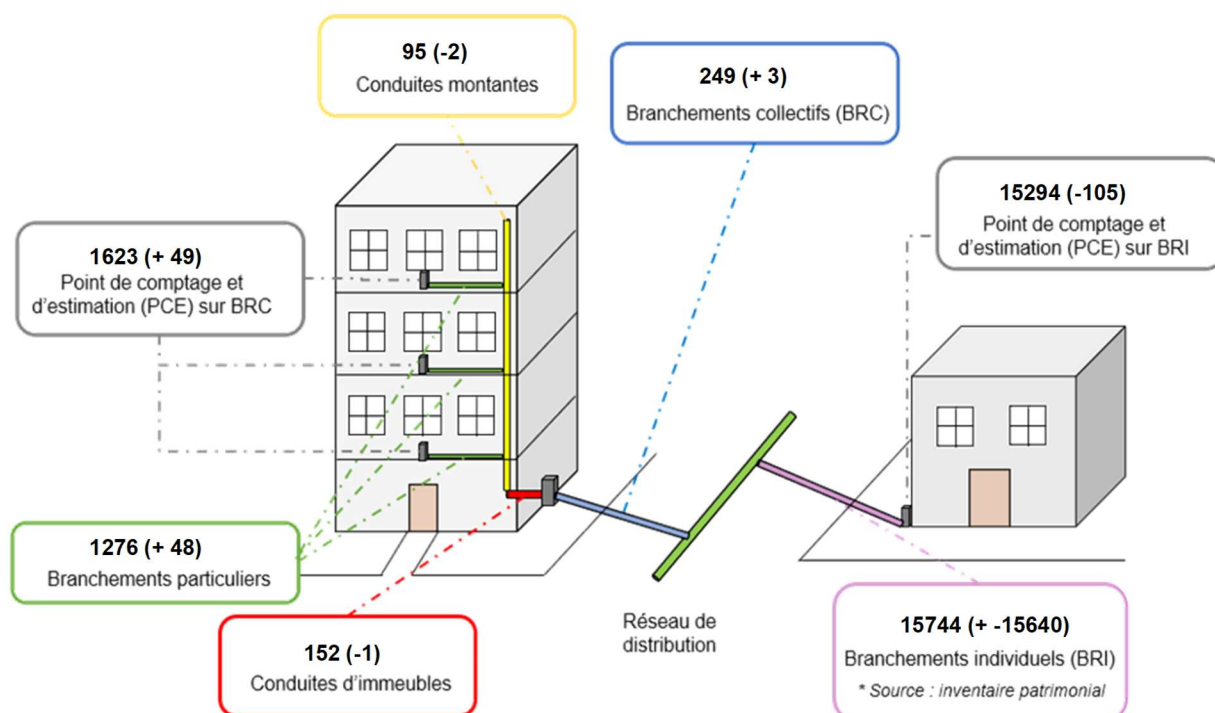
95 (-2)
Conduites montantes

249 (+ 3)
Branchements collectifs (BRC)

15294 (-105)
Point de comptage et d'estimation (PCE) sur BRI

1623 (+ 49)
Point de comptage et d'estimation (PCE) sur BRC

1276 (+ 48)
Branchements particuliers

Réseau de distribution

15744 (+ -15640)
Branchements individuels (BRI)
* Source : inventaire patrimonial

152 (-1)
Conduites d'immeubles